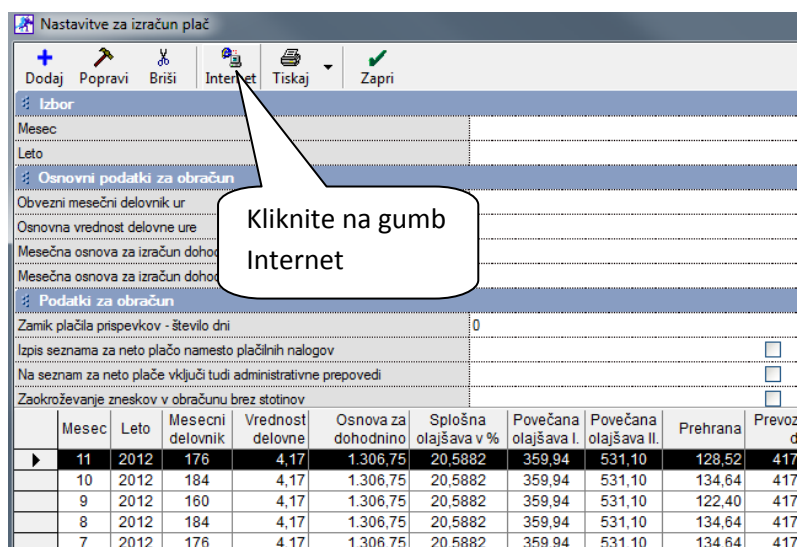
Nastavitve za izračun plač

Dodaj Popravi Briši Internet Tiskaj Zapri

Izbor
Mesec
Leto

Osnovni podatki za obračun
Obvezni mesečni delovnik ur
Osnovna vrednost delovne ure
Mesečna osnova za izračun dohod
Mesečna osnova za izračun dohod

Kliknite na gumb Internet

Podatki za obračun
Zamik plačila prispevkov - število dni 0
Izpis seznama za neto plačo namesto plačilnih nalogov
Na seznam za neto plače vključi tudi administrativne prepovedi
Zaokroževanje zneskov v obračunu brez stotinov

| Mesec | Leto | Mesecni delovnik | Vrednost delovne | Osnova za dohodnino | Splošna olajšava v % | Povečana olajšava I. | Povečana olajšava II. | Prehrana | Prevoz d |
|---|---|---|---|---|---|---|---|---|---|
| 11 | 2012 | 176 | 4,17 | 1.306,75 | 20,5882 | 359,94 | 531,10 | 128,52 | 417 |
| 10 | 2012 | 184 | 4,17 | 1.306,75 | 20,5882 | 359,94 | 531,10 | 134,64 | 417 |
| 9 | 2012 | 160 | 4,17 | 1.306,75 | 20,5882 | 359,94 | 531,10 | 122,40 | 417 |
| 8 | 2012 | 184 | 4,17 | 1.306,75 | 20,5882 | 359,94 | 531,10 | 134,64 | 417 |
| 7 | 2012 | 176 | 4,17 | 1.306,75 | 20,5882 | 359,94 | 531,10 | 134,64 | 417 |